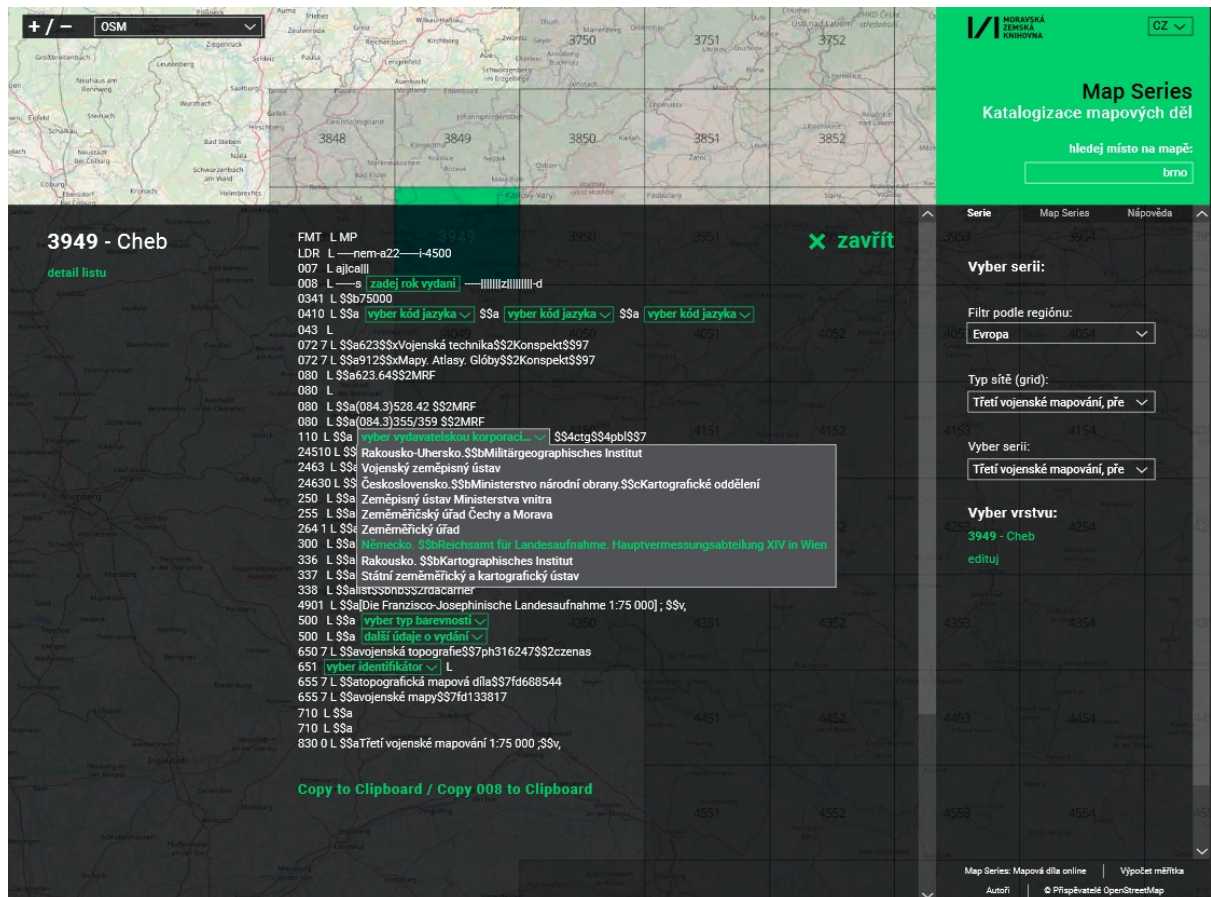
+ / − OSM

3750 3751 3752
3848 3849 3850 3851 3852

MORAVSKÁ ZEMSKÁ KNIHOVNA

CZ

Map Series
Katalogizace mapových děl

hledej místo na mapě:

brno

3949 - Cheb

detail listu

FMT L MP
LDR L -----nem-a22-----i-4500
007 L ajlcalll
008 L -----s zadej rok vydaní -----llllllzlllllllll-d
0341 L $$b75000
0410 L $$a vyber kód jazyka $$a vyber kód jazyka $$a vyber kód jazyka
043 L
072 7 L $$a623$$xVojenská technika$$2Konspekt$$97
072 7 L $$a912$$xMapy. Atlasy. Glóby$$2Konspekt$$97
080 L $$a623.64$$2MRF
080 L
080 L $$a(084.3)528.42 $$2MRF
080 L $$a(084.3)355/359 $$2MRF
110 L $$a vyber vydavatelskou korporaci... $$4ctg$$4pbl$$7
24510 L $$
2463 L $$a
24630 L $$
250 L $$a
255 L $$a
264 1 L $$a
300 L $$a
336 L $$a
337 L $$a
338 L $$a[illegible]
4901 L $$a[Die Franzisco-Josephinische Landesaufnahme 1:75 000] ; $$v,
500 L $$a vyber typ barevnosti
500 L $$a další údaje o vydání
650 7 L $$avojenská topografie$$7ph316247$$2czenas
651 vyber identifikátor L
655 7 L $$atopografická mapová díla$$7fd688544
655 7 L $$avojenské mapy$$7fd133817
710 L $$a
710 L $$a
830 0 L $$aTřetí vojenské mapování 1:75 000 ;$$v,

Rakousko-Uhersko.$$bMilitärgeographisches Institut
Vojenský zeměpisný ústav
Československo.$$bMinisterstvo národní obrany.$$cKartografické oddělení
Zeměpisný ústav Ministerstva vnitra
Zeměměřičský úřad Čechy a Morava
Zeměměřický úřad
Německo. $$bReichsamt für Landesaufnahme. Hauptvermessungsabteilung XIV in Wien
Rakousko. $$bKartographisches Institut
Státní zeměměřický a kartografický ústav

Copy to Clipboard / Copy 008 to Clipboard

✕ zavřít

Serie Map Series Nápověda

Vyber serii:

Filtr podle regionu:
Evropa

Typ sítě (grid):
Třetí vojenské mapování, pře

Vyber serii:
Třetí vojenské mapování, pře

Vyber vrstvu:
3949 - Cheb
edituj

Map Series: Mapová díla online | Výpočet měřítka
Autoři | © Přispěvatelé OpenStreetMap